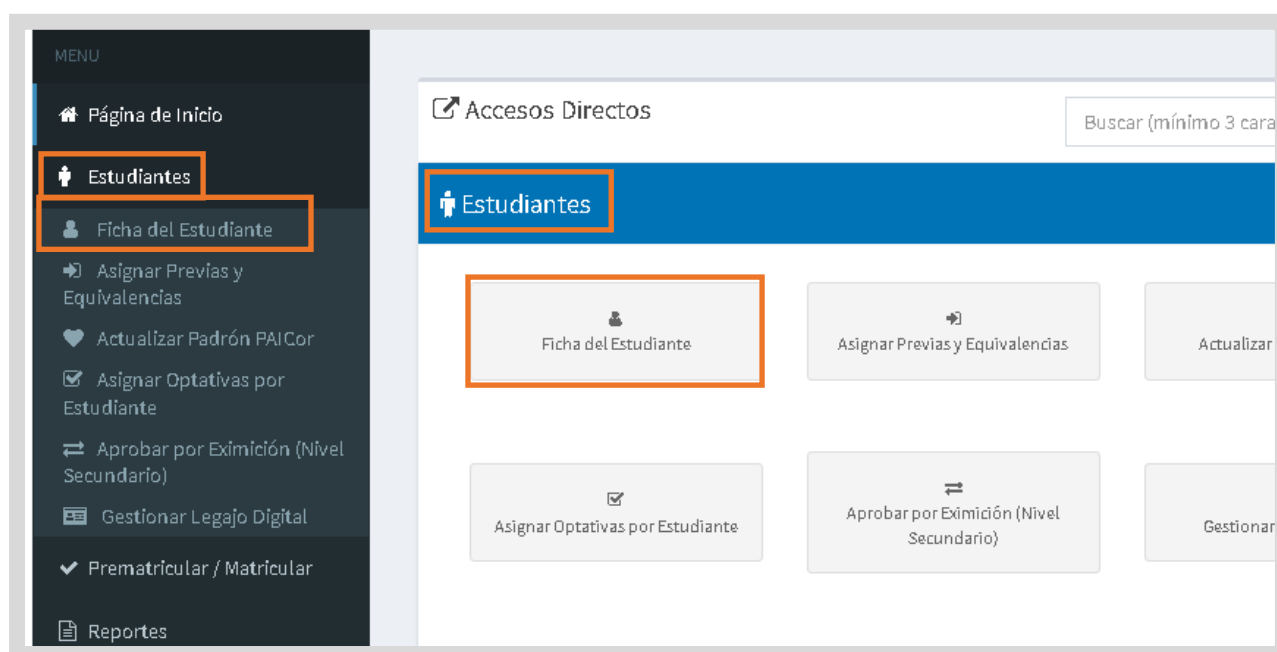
MENU

Página de Inicio

Estudiantes

Ficha del Estudiante

Asignar Previas y Equivalencias

Actualizar Padrón PAICor

Asignar Optativas por Estudiante

Aprobar por Eximición (Nivel Secundario)

Gestionar Legajo Digital

Prematricular / Matricular

Reportes

Accesos Directos

Buscar (mínimo 3 cara

Estudiantes

Ficha del Estudiante

Asignar Previas y Equivalencias

Actualizar

Asignar Optativas por Estudiante

Aprobar por Eximición (Nivel Secundario)

Gestionar